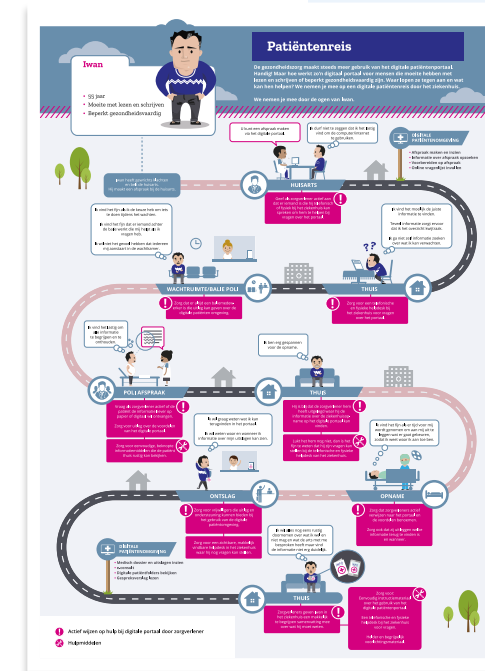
Patiëntenreis

De gezondheidszorg maakt steeds meer gebruik van het digitale patiëntenportaal. Handig! Maar hoe werkt zo'n digitaal portaal voor mensen die moeite hebben met lezen en schrijven of beperkt gezondheidsvaardig zijn. Waar lopen ze tegen aan en wat kan hen helpen? We nemen je mee op een digitale patiëntenreis door het ziekenhuis.

We nemen je mee door de ogen van Iwan.

Iwan

• 55 jaar
• Moeite met lezen en schrijven
• Beperkt gezondheidsvaardig

HUISARTS

WACHTRUIMTE/BALIE POLI

THUIS

POLI/AFSPRAAK

THUIS

ONTSLAG

OPNAME

THUIS

DIGITALE PATIËNTENOMGEVING

• Afspraak maken en inzien
• Informatie over afspraak opzoeken
• Voorbereiden op afspraak
• Online vragenlijst invullen

DIGITALE PATIËNTENOMGEVING

• Medisch dossier en uitslagen inzien
• Aanmelden
• Digitale patiëntfolders bekijken
• Gezondheidsvragen

Actief wijzen op hulp bij digitale portaal door zorgverlener

Hulpmiddelen